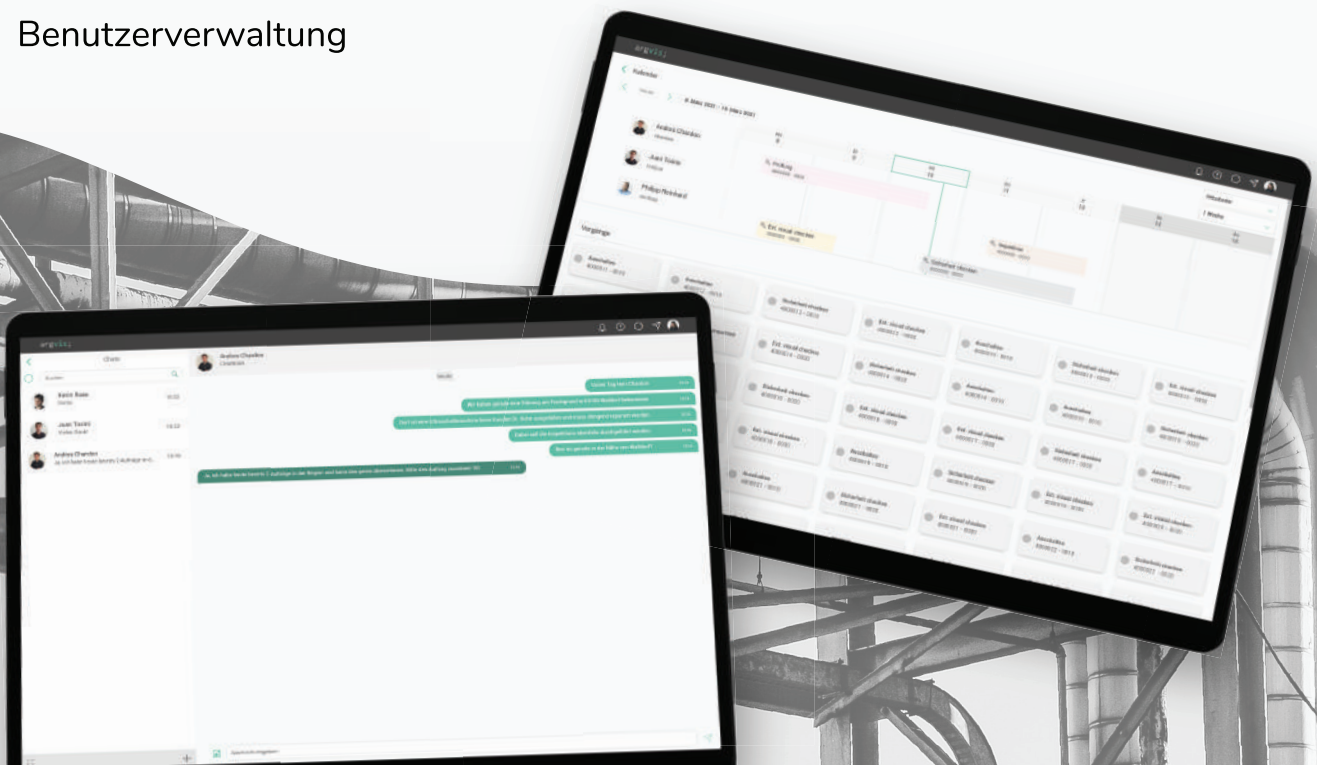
Benutzerverwaltung

Kalender

8. März 2021 - 14. März 2021

Andrea Chandon

Juan Tovar

Philipp Reinhard

Vorgänge

Ext. visual checker

Sicherheit checken

Anmelden

Chats

Andrea Chandon

Katrin Rune

Juan Tovar

Guten Tag Herr Chandon